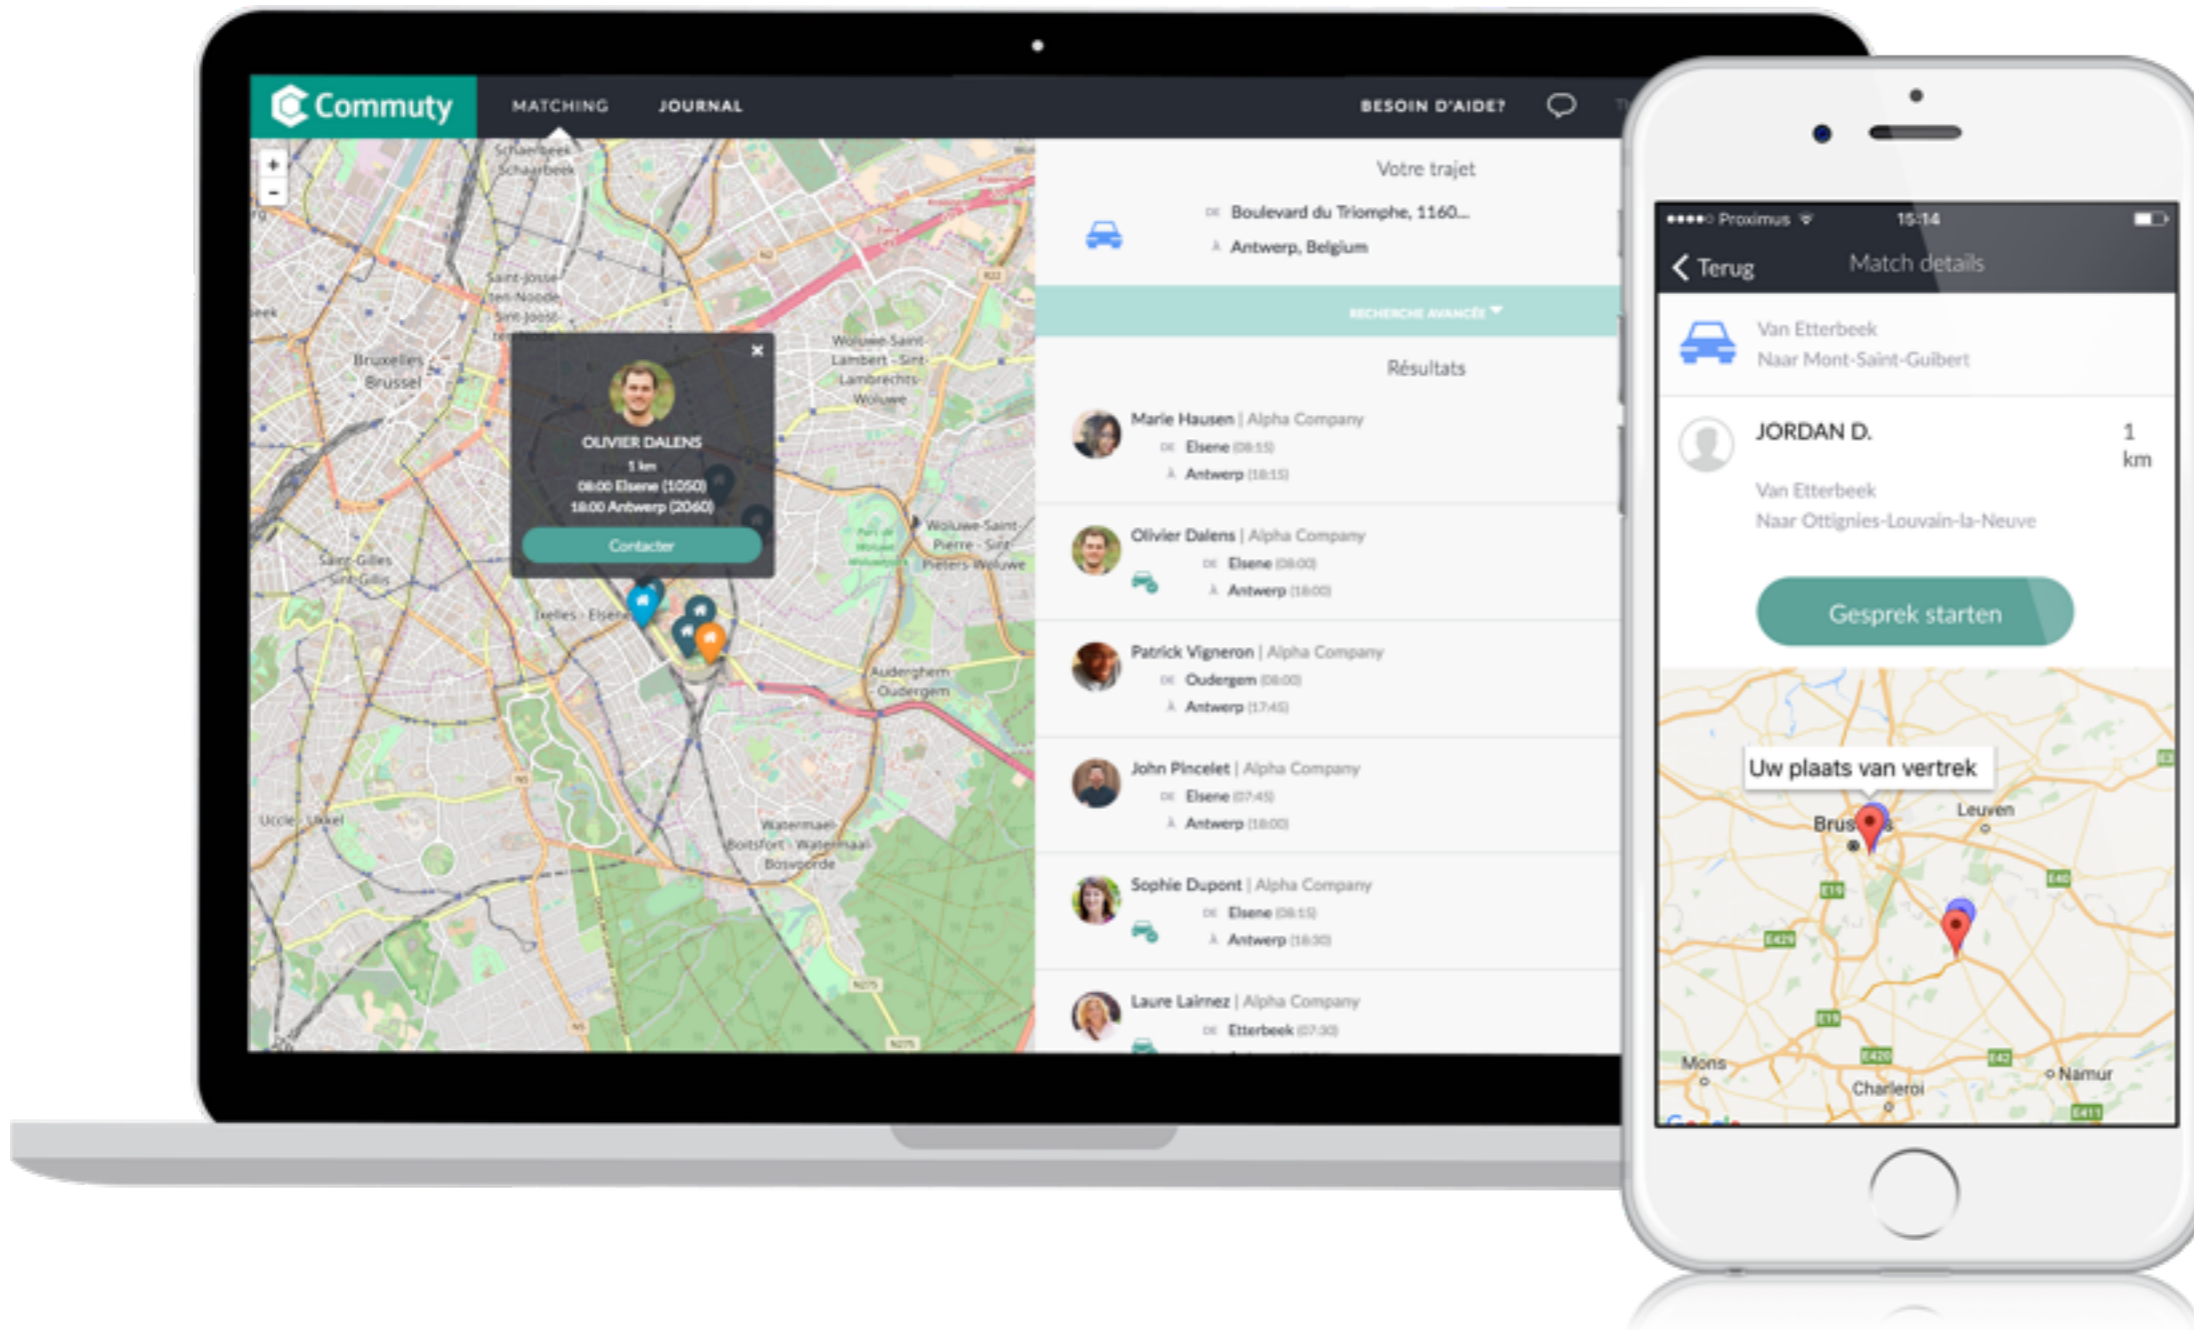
Commuty MATCHING JOURNAL BESOIN D'AIDE?

+
-

Schaerbeek Schaarbeek
Saint-Josse-ten-Noode Sint-Joost-ten-Node
Bruxelles Brussel
Woluwe-Saint-Lambert - Sint-Lambrechts-Woluwe
Woluwe-Saint-Pierre - Sint-Pieters-Woluwe
Saint-Gilles Sint-Gillis
Ixelles - Elsene
Auderghem Oudergem
Uccle - Ukkel
Watermael-Boitsfort - Watermaal-Bosvoorde

×
OLIVIER DALENS
1 km
08:00 Elsene (1050)
18:00 Antwerp (2060)
Contacter

Votre trajet
Boulevard du Triomphe, 1160...
Antwerp, Belgium

RECHERCHE AVANCÉE

Résultats

Marie Hausen | Alpha Company
Elsene (08:15)
Antwerp (18:15)

Olivier Dalens | Alpha Company
Elsene (08:00)
Antwerp (18:00)

Patrick Vigneron | Alpha Company
Oudergem (08:00)
Antwerp (17:45)

John Pincelet | Alpha Company
Elsene (07:45)
Antwerp (18:00)

Sophie Dupont | Alpha Company
Elsene (08:15)
Antwerp (18:30)

Laure Lairnez | Alpha Company
Etterbeek (07:30)

●●●●○ Proximus 15:14
Terug Match details

Van Etterbeek
Naar Mont-Saint-Guibert

JORDAN D.
1 km
Van Etterbeek
Naar Ottignies-Louvain-la-Neuve

Gesprek starten

Uw plaats van vertrek
Brussels
Leuven
Mons
Charleroi
Namur